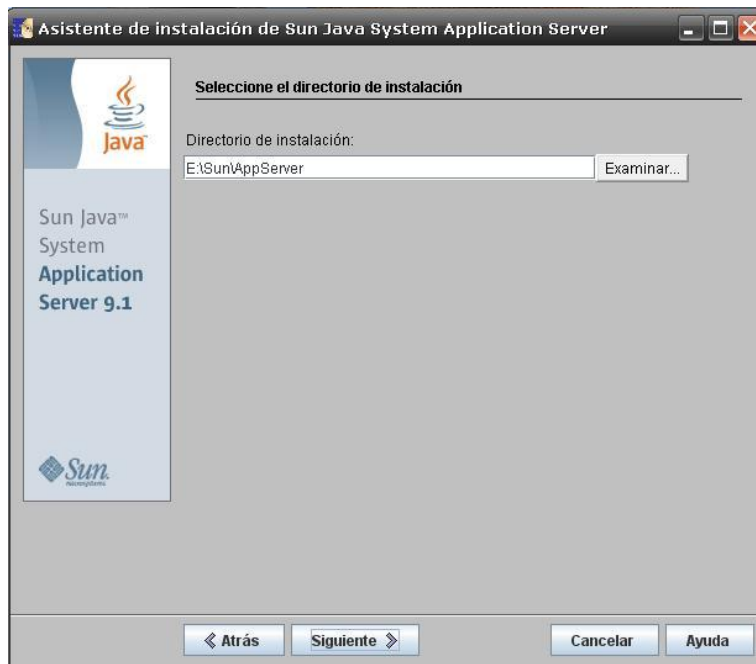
Asistente de instalación de Sun Java System Application Server

Java

Sun Java™ System Application Server 9.1

Sun microsystems

Seleccione el directorio de instalación

Directorio de instalación:

E:\Sun\AppServer

Examinar...

« Atrás

Siguiente »

Cancelar

Ayuda